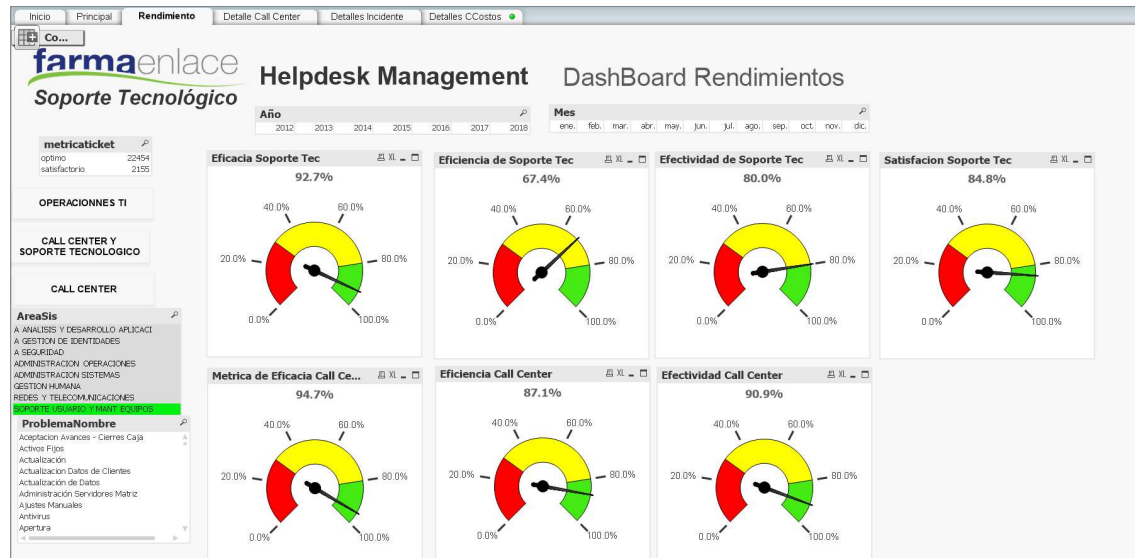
Inicio | Principal | Rendimiento | Detalle Call Center | Detalles Incidente | Detalles CCostos

Co...

farmaenlace
Soporte Tecnológico

Helpdesk Management

DashBoard Rendimientos

Año
2012 2013 2014 2015 2016 2017 2018

Mes
ene. feb. mar. abr. may. jun. jul. ago. sep. oct. nov. dic.

| metricaticket | |
|---|---|
| optimo | 22454 |
| satisfactorio | 2155 |

OPERACIONNES TI

CALL CENTER Y SOPORTE TECNOLOGICO

CALL CENTER

AreaSis
A ANALISIS Y DESARROLLO APLICACI
A GESTION DE IDENTIDADES
A SEGURIDAD
ADMINISTRACION OPERACIONES
ADMINISTRACION SISTEMAS
GESTION HUMANA
REDES Y TELECOMUNICACIONES
SOPORTE USUARIO Y MANT EQUIPOS

ProblemaNombre
Aceptacion Avances - Cierres Caja
Activos Fijos
Actualización
Actualizacion Datos de Clientes
Actualización de Datos
Administración Servidores Matriz
Ajustes Manuales
Antivirus
Apertura

Eficacia Soporte Tec
92.7%
0.0% 20.0% 40.0% 60.0% 80.0% 100.0%

Eficiencia de Soporte Tec
67.4%
0.0% 20.0% 40.0% 60.0% 80.0% 100.0%

Efectividad de Soporte Tec
80.0%
0.0% 20.0% 40.0% 60.0% 80.0% 100.0%

Satisfacion Soporte Tec
84.8%
0.0% 20.0% 40.0% 60.0% 80.0% 100.0%

Metrica de Eficacia Call Ce...
94.7%
0.0% 20.0% 40.0% 60.0% 80.0% 100.0%

Eficiencia Call Center
87.1%
0.0% 20.0% 40.0% 60.0% 80.0% 100.0%

Efectividad Call Center
90.9%
0.0% 20.0% 40.0% 60.0% 80.0% 100.0%